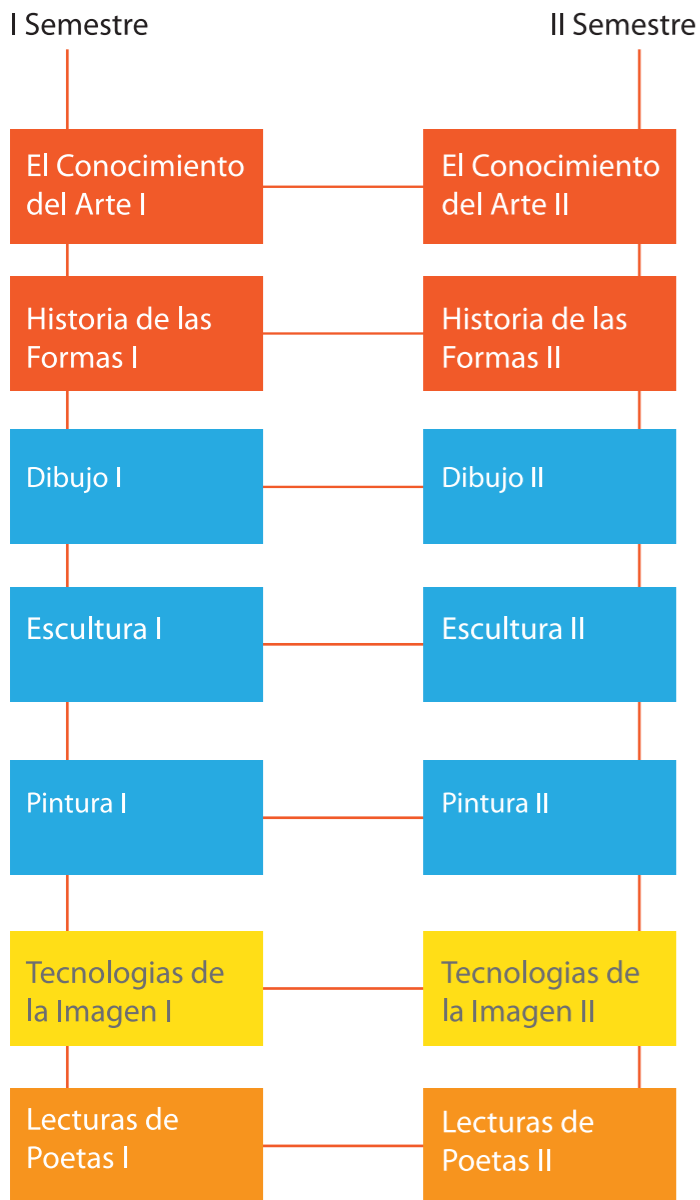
I Semestre

II Semestre

El Conocimiento del Arte I

El Conocimiento del Arte II

Historia de las Formas I

Historia de las Formas II

Dibujo I

Dibujo II

Escultura I

Escultura II

Pintura I

Pintura II

Tecnologias de la Imagen I

Tecnologias de la Imagen II

Lecturas de Poetas I

Lecturas de Poetas II